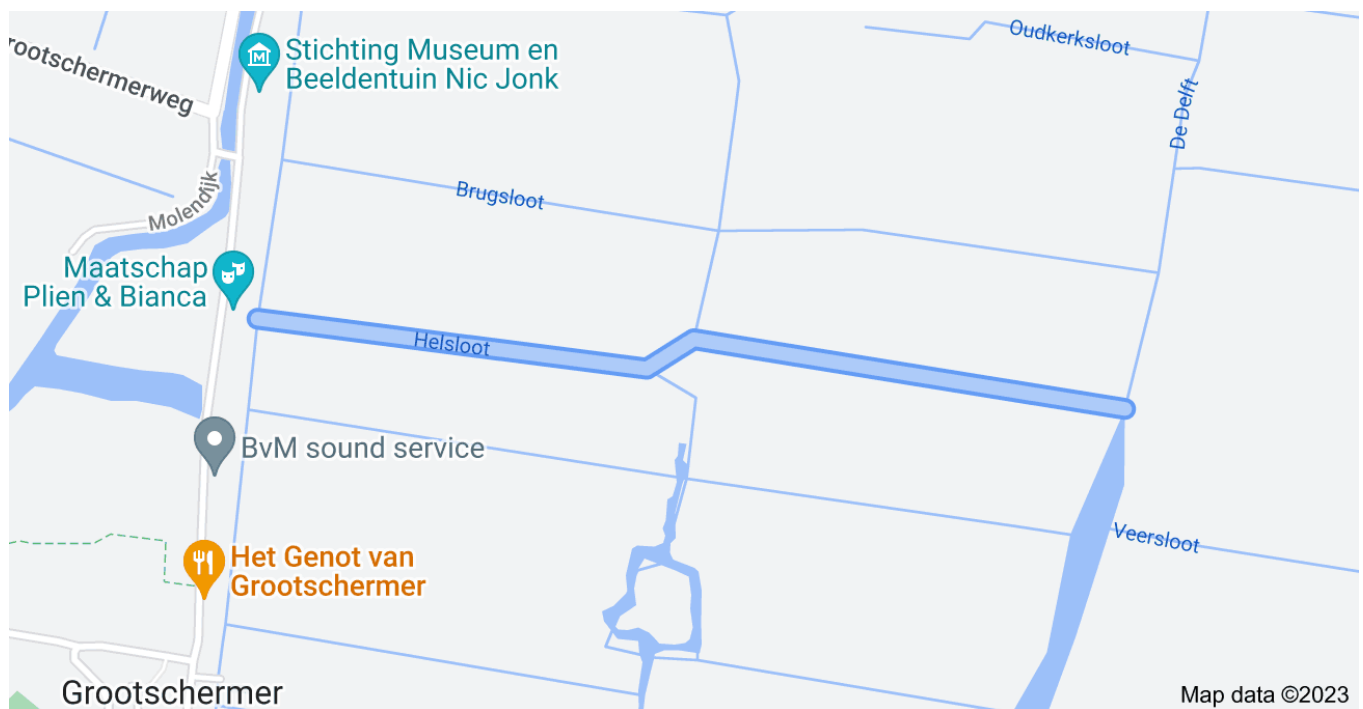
rootschermerweg
Stichting Museum en Beeldentuin Nic Jonk
Oudkerksloot
De Delft
Brugsloot
Molendijk
Maatschap Plien & Bianca
Helsloot
BvM sound service
Veersloot
Het Genot van Grootschermer
Grootschermer
Map data ©2023